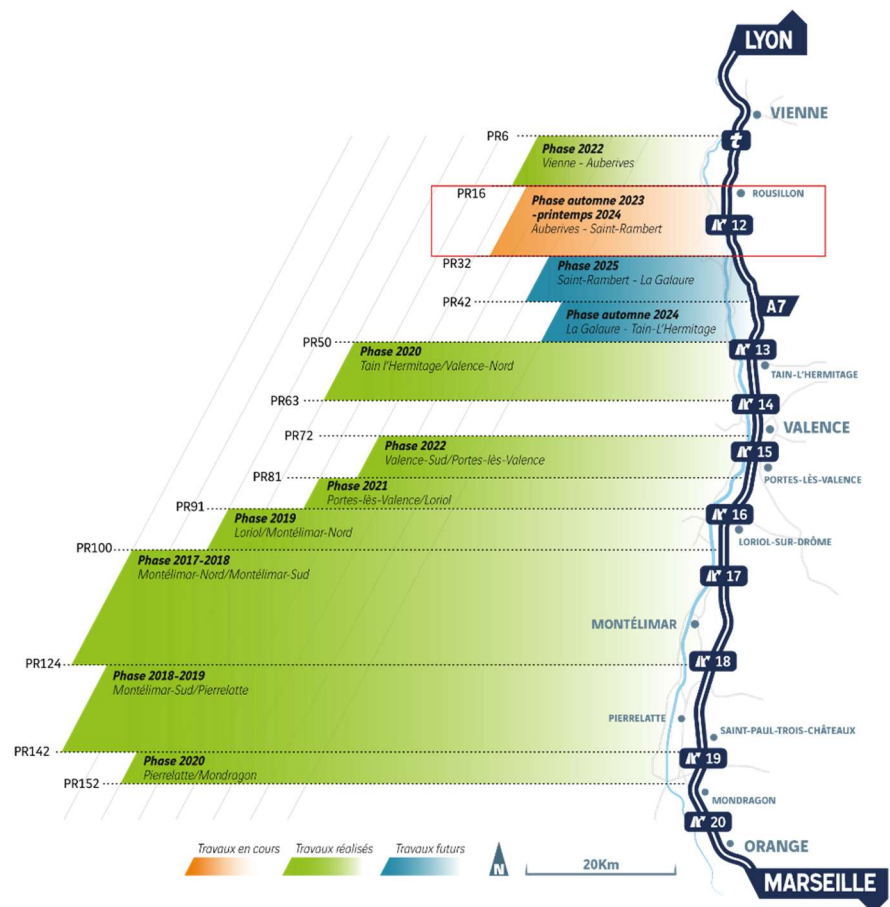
LYON

VIENNE

PR6

Phase 2022
Vienne - Auberives

ROUSILLON

PR16

Phase automne 2023 -printemps 2024
Auberives - Saint-Rambert

12

PR32

Phase 2025
Saint-Rambert - La Galaure

PR42

A7

Phase automne 2024
La Galaure - Tain-L'Hermitage

PR50

Phase 2020
Tain l'Hermitage/Valence-Nord

13

TAIN-L'HERMITAGE

PR63

14

PR72

VALENCE

Phase 2022
Valence-Sud/Portes-lès-Valence

15

PR81

PORTES-LÈS-VALENCE

Phase 2021
Portes-lès-Valence/Loriol

PR91

Phase 2019
Loriol/Montélimar-Nord

16

LORIOL-SUR-DRÔME

PR100

Phase 2017-2018
Montélimar-Nord/Montélimar-Sud

17

MONTÉLIMAR

PR124

18

Phase 2018-2019
Montélimar-Sud/Pierrelatte

PIERRELATTE

SAINT-PAUL-TROIS-CHÂTEAUX

PR142

19

Phase 2020
Pierrelatte/Mondragon

PR152

MONDRAGON

20

Travaux en cours
Travaux réalisés
Travaux futurs

N

20Km

ORANGE

MARSEILLE